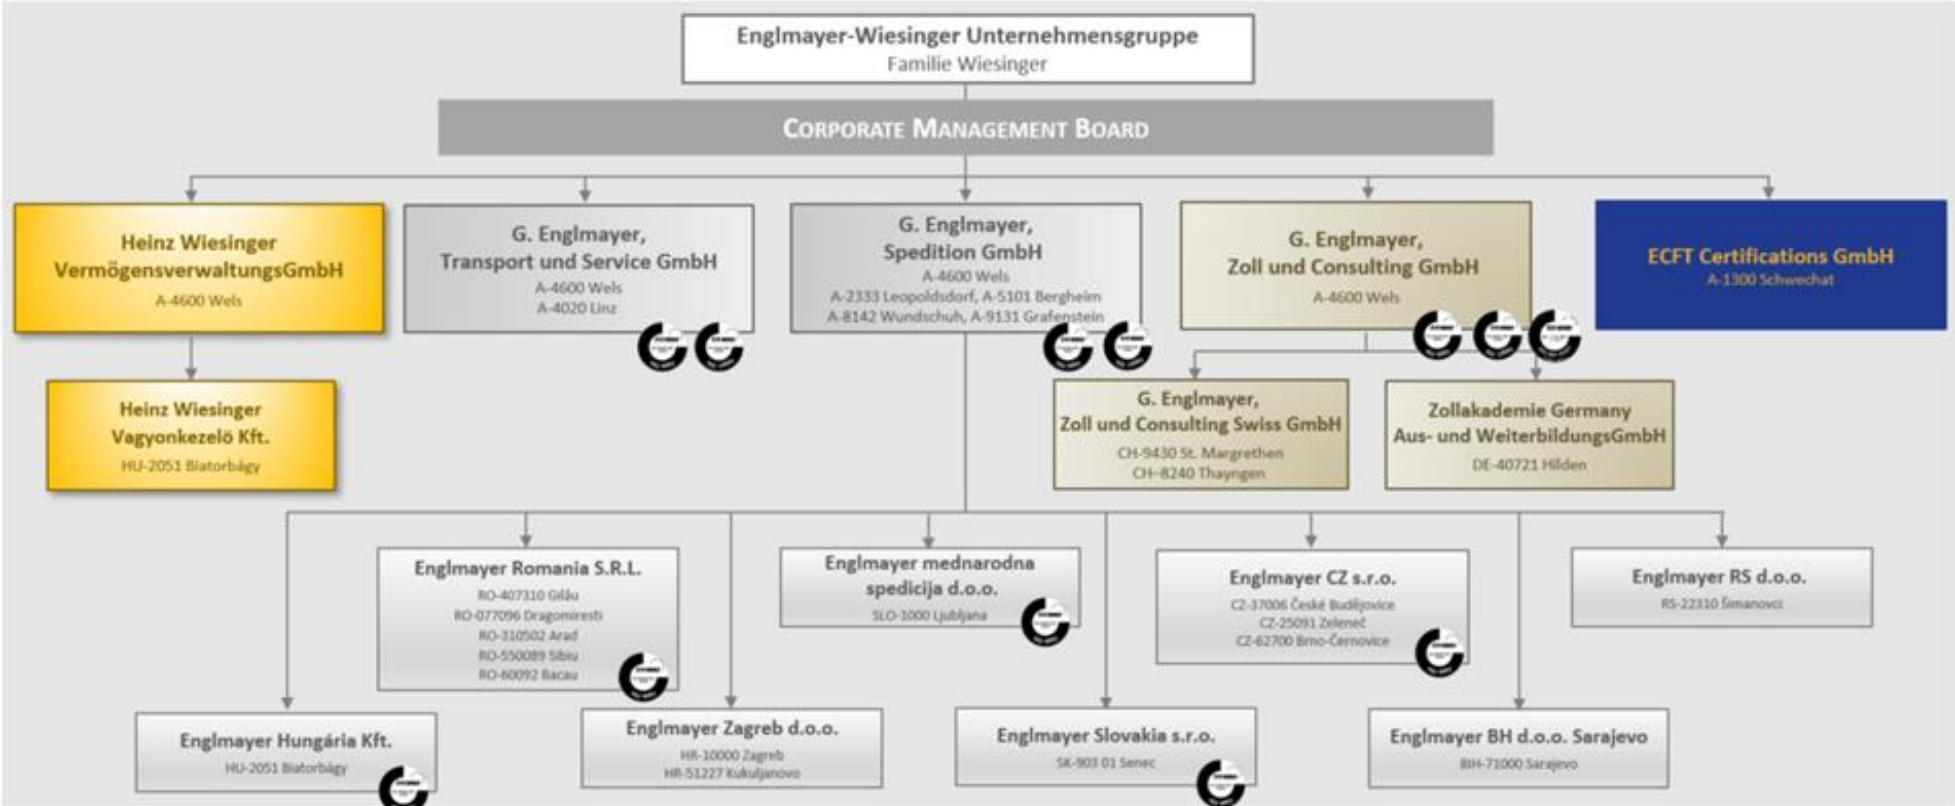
Englmayer-Wiesinger Unternehmensgruppe
Familie Wiesinger

CORPORATE MANAGEMENT BOARD

Heinz Wiesinger VermögensverwaltungsGmbH
A-4600 Wels

G. Englmayer, Transport und Service GmbH
A-4600 Wels
A-4020 Linz

G. Englmayer, Spedition GmbH
A-4600 Wels
A-2333 Leopoldsdorf, A-5101 Bergheim
A-8142 Wundschuh, A-9131 Grafenstein

G. Englmayer, Zoll und Consulting GmbH
A-4600 Wels

ECFT Certifications GmbH
A-1300 Schwechat

Heinz Wiesinger Vagyonkezelö Kft.
HU-2051 Biatorbágy

G. Englmayer, Zoll und Consulting Swiss GmbH
CH-9430 St. Margrethen
CH-8240 Thayngen

Zollakademie Germany Aus- und WeiterbildungsGmbH
DE-40721 Hilden

Englmayer Romania S.R.L.
RO-407310 Gilău
RO-077096 Dragomiresti
RO-310502 Arad
RO-550089 Sibiu
RO-60092 Bacau

Englmayer mednarodna spedicija d.o.o.
SLO-1000 Ljubljana

Englmayer CZ s.r.o.
CZ-37006 České Budějovice
CZ-25091 Zeleneč
CZ-62700 Brno-Černovice

Englmayer RS d.o.o.
RS-22310 Šimanovci

Englmayer Hungária Kft.
HU-2051 Biatorbágy

Englmayer Zagreb d.o.o.
HR-10000 Zagreb
HR-51227 Kukuljanovo

Englmayer Slovakia s.r.o.
SK-903 01 Senec

Englmayer BH d.o.o. Sarajevo
BIH-71000 Sarajevo